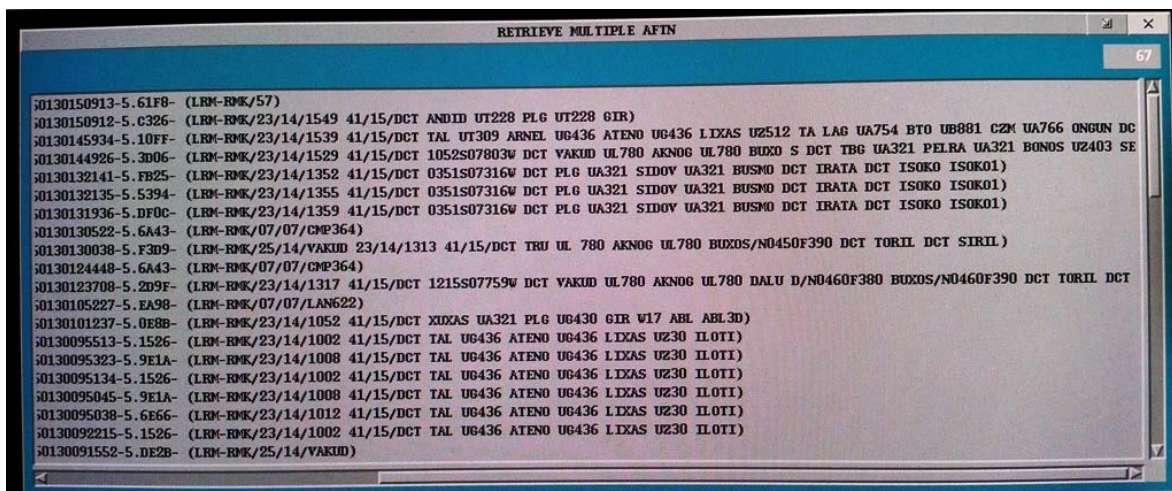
RETRIEVE MULTIPLE AFTN

67

50130150913-5.61F8- (LRM-RMK/57)
50130150912-5.C326- (LRM-RMK/23/14/1549 41/15/DCT ANDID UT228 PLG UT228 GIR)
50130145934-5.10FF- (LRM-RMK/23/14/1539 41/15/DCT TAL UT309 ARNEL UG436 ATENO UG436 LIXAS UZ512 TA LAG UA754 BTO UB881 CZM UA766 ONGUN DC
50130144926-5.3D06- (LRM-RMK/23/14/1529 41/15/DCT 1052S07803W DCT VAKUD UL780 AKNOG UL780 BUXO S DCT TBG UA321 PELRA UA321 BONOS UZ403 SE
50130132141-5.FB25- (LRM-RMK/23/14/1352 41/15/DCT 0351S07316W DCT PLG UA321 SIDOV UA321 BUSMO DCT IRATA DCT ISOKO ISOKO1)
50130132135-5.5394- (LRM-RMK/23/14/1355 41/15/DCT 0351S07316W DCT PLG UA321 SIDOV UA321 BUSMO DCT IRATA DCT ISOKO ISOKO1)
50130131936-5.DF0C- (LRM-RMK/23/14/1359 41/15/DCT 0351S07316W DCT PLG UA321 SIDOV UA321 BUSMO DCT IRATA DCT ISOKO ISOKO1)
50130130522-5.6A43- (LRM-RMK/07/07/CMP364)
50130130038-5.F3D9- (LRM-RMK/25/14/VAKUD 23/14/1313 41/15/DCT TRU UL 780 AKNOG UL780 BUXOS/N0450F390 DCT TORIL DCT SIRIL)
50130124448-5.6A43- (LRM-RMK/07/07/CMP364)
50130123708-5.2D9F- (LRM-RMK/23/14/1317 41/15/DCT 1215S07759W DCT VAKUD UL780 AKNOG UL780 DALU D/N0460F380 BUXOS/N0460F390 DCT TORIL DCT
50130105227-5.EA98- (LRM-RMK/07/07/LAN622)
50130101237-5.0E8B- (LRM-RMK/23/14/1052 41/15/DCT XUXAS UA321 PLG UG430 GIR W17 ABL ABL3D)
50130095513-5.1526- (LRM-RMK/23/14/1002 41/15/DCT TAL UG436 ATENO UG436 LIXAS UZ30 ILOTI)
50130095323-5.9E1A- (LRM-RMK/23/14/1008 41/15/DCT TAL UG436 ATENO UG436 LIXAS UZ30 ILOTI)
50130095134-5.1526- (LRM-RMK/23/14/1002 41/15/DCT TAL UG436 ATENO UG436 LIXAS UZ30 ILOTI)
50130095045-5.9E1A- (LRM-RMK/23/14/1008 41/15/DCT TAL UG436 ATENO UG436 LIXAS UZ30 ILOTI)
50130095038-5.6E66- (LRM-RMK/23/14/1012 41/15/DCT TAL UG436 ATENO UG436 LIXAS UZ30 ILOTI)
50130092215-5.1526- (LRM-RMK/23/14/1002 41/15/DCT TAL UG436 ATENO UG436 LIXAS UZ30 ILOTI)
50130091552-5.DE2B- (LRM-RMK/25/14/VAKUD)